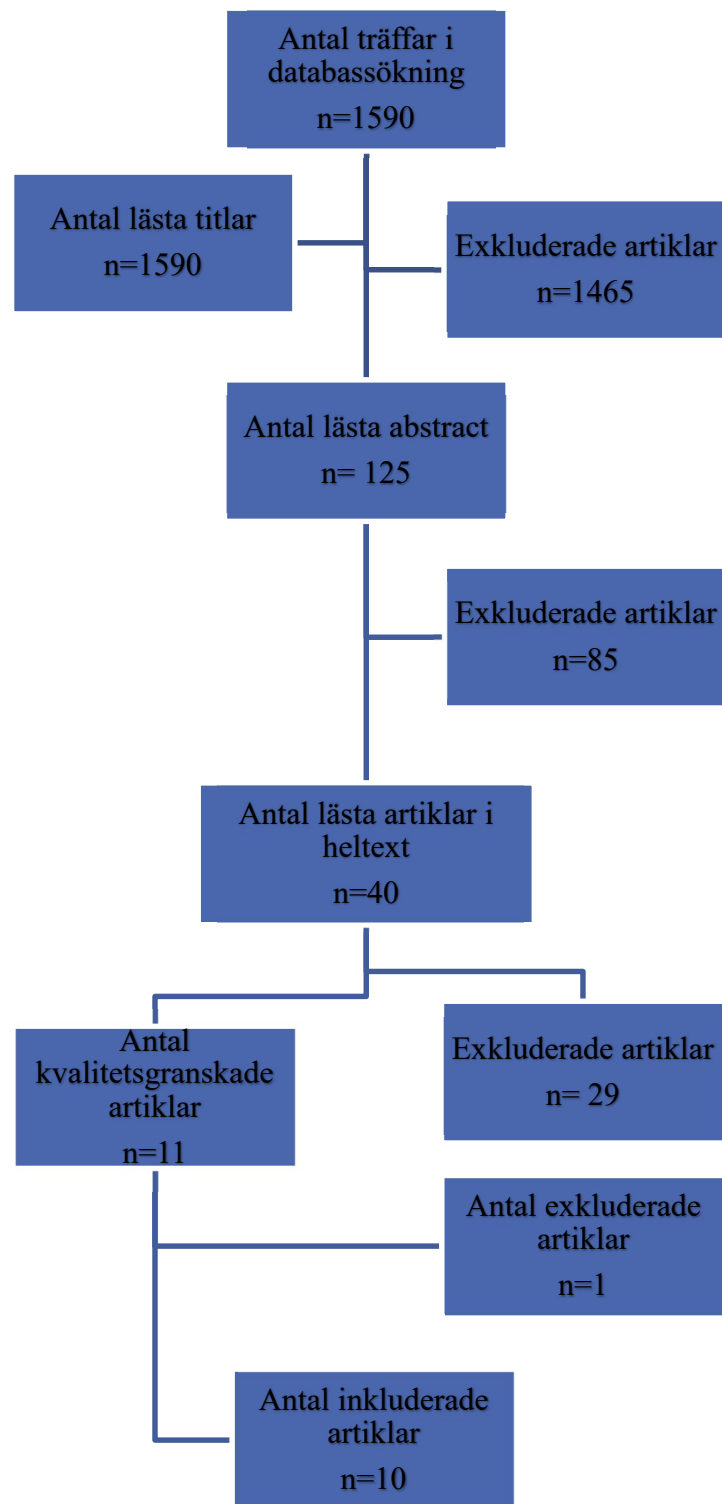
Antal träffar i databassökning
n=1590

Antal lästa titlar
n=1590

Exkluderade artiklar
n=1465

Antal lästa abstract
n= 125

Exkluderade artiklar
n=85

Antal lästa artiklar i heltext
n=40

Antal kvalitetsgranskade artiklar
n=11

Exkluderade artiklar
n= 29

Antal exkluderade artiklar
n=1

Antal inkluderade artiklar
n=10